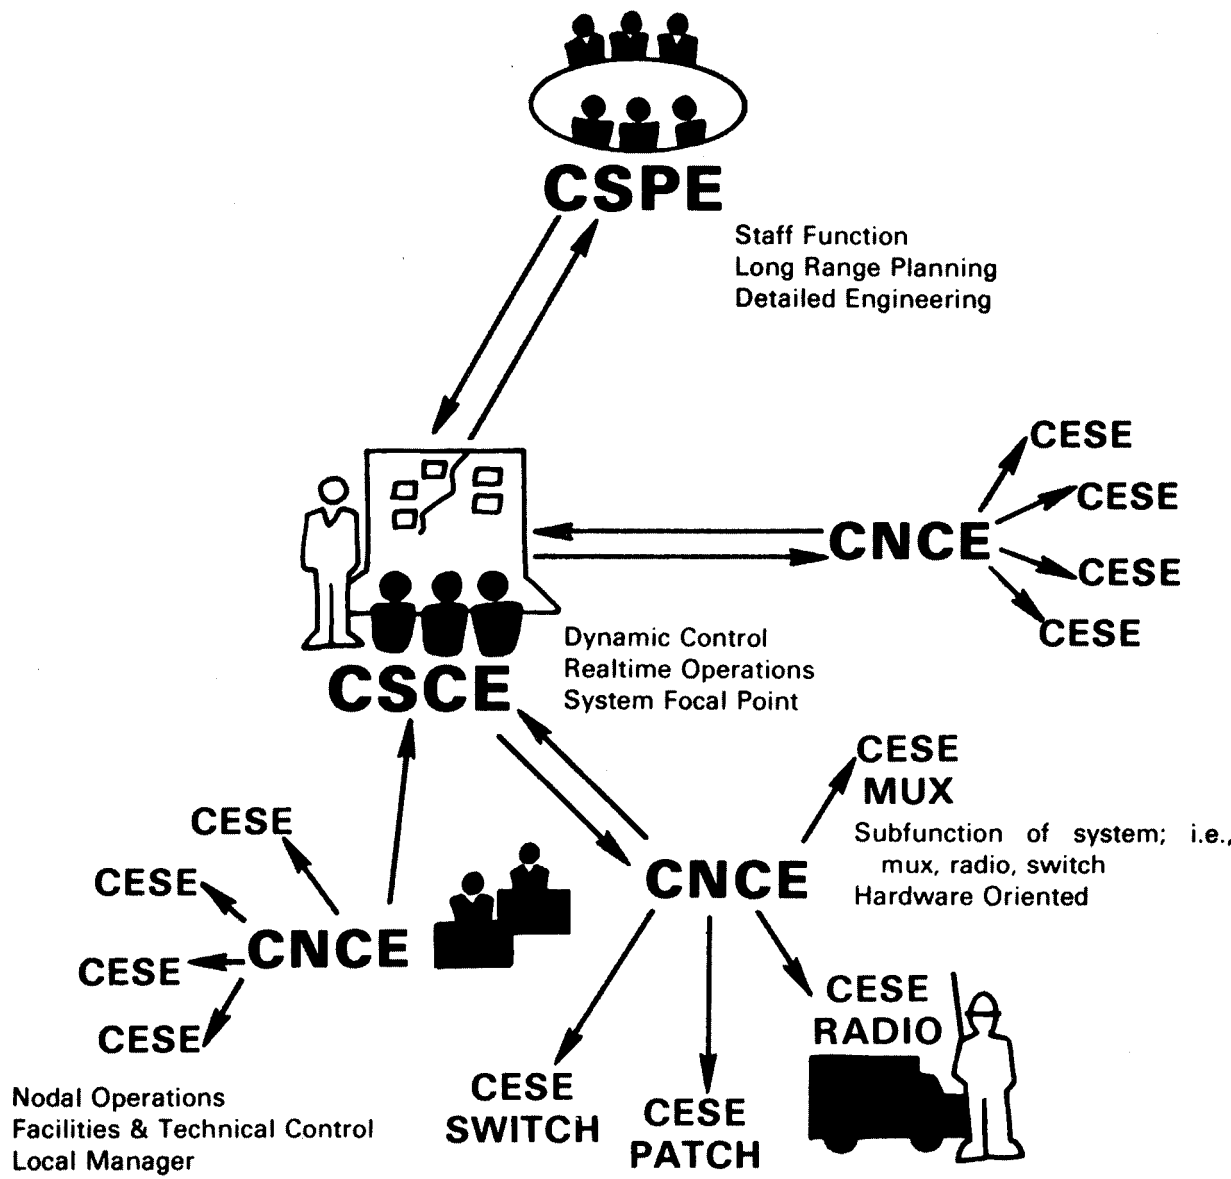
CSPE

Staff Function
Long Range Planning
Detailed Engineering

CESE
CESE
CNCE
CESE
CESE

Dynamic Control
Realtime Operations
System Focal Point

CSCE

CESE
MUX

Subfunction of system; i.e., mux, radio, switch
Hardware Oriented

CESE
CESE
CNCE
CESE
CESE

CNCE

CESE
RADIO

CESE
SWITCH

CESE
PATCH

Nodal Operations
Facilities & Technical Control
Local Manager